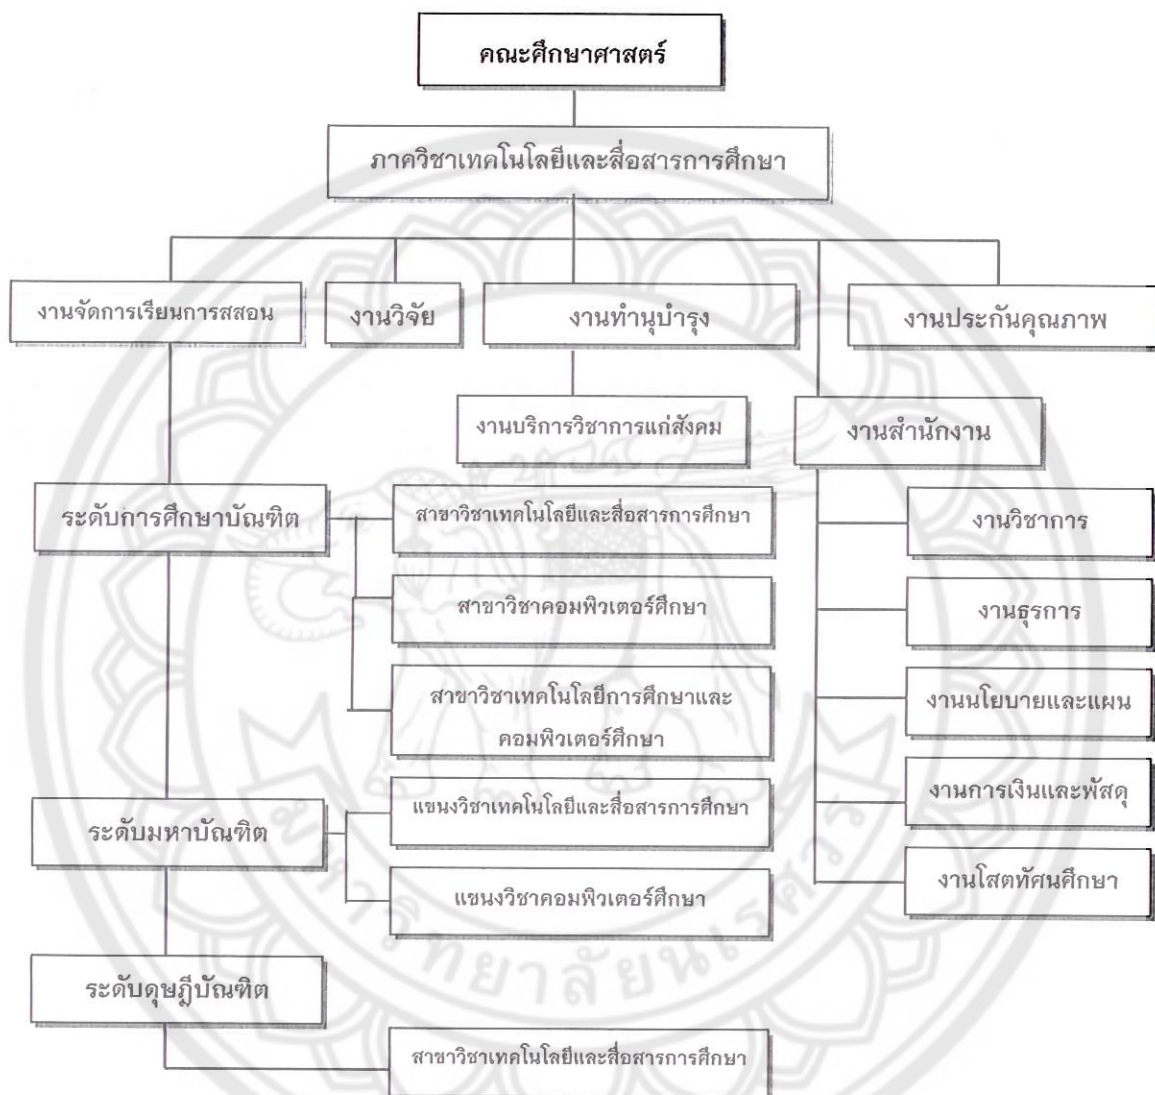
คณะศึกษาศาสตร์

ภาควิชาเทคโนโลยีและสื่อสารการศึกษา

งานจัดการเรียนการสสอน

งานวิจัย

งานทำนุบำรุง

งานประกันคุณภาพ

งานบริการวิชาการแก่สังคม

งานสำนักงาน

ระดับการศึกษาบัณฑิต

สาขาวิชาเทคโนโลยีและสื่อสารการศึกษา

สาขาวิชาคอมพิวเตอร์ศึกษา

สาขาวิชาเทคโนโลยีการศึกษาและคอมพิวเตอร์ศึกษา

งานวิชาการ

งานธุรการ

งานนโยบายและแผน

งานการเงินและพัสดุ

งานโสตทัศนศึกษา

ระดับมหาบัณฑิต

แขนงวิชาเทคโนโลยีและสื่อสารการศึกษา

แขนงวิชาคอมพิวเตอร์ศึกษา

ระดับดุษฎีบัณฑิต

สาขาวิชาเทคโนโลยีและสื่อสารการศึกษา

วิทยาลัยนเรศวร